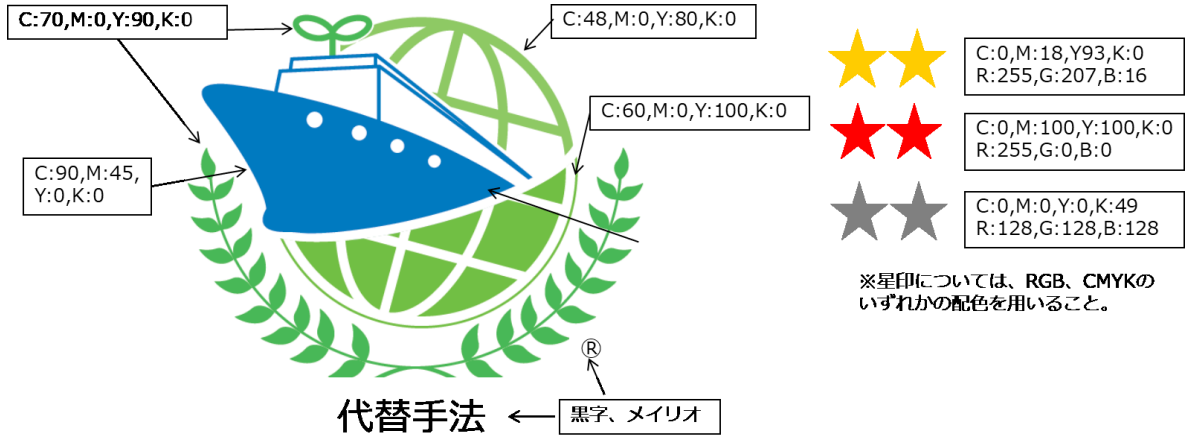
C:70,M:0,Y:90,K:0

C:48,M:0,Y:80,K:0

C:60,M:0,Y:100,K:0

C:90,M:45, Y:0,K:0

C:0,M:18,Y93,K:0
R:255,G:207,B:16

C:0,M:100,Y:100,K:0
R:255,G:0,B:0

C:0,M:0,Y:0,K:49
R:128,G:128,B:128

※星印については、RGB、CMYKのいずれかの配色を用いること。

®

代替手法

黒字、メイリオ